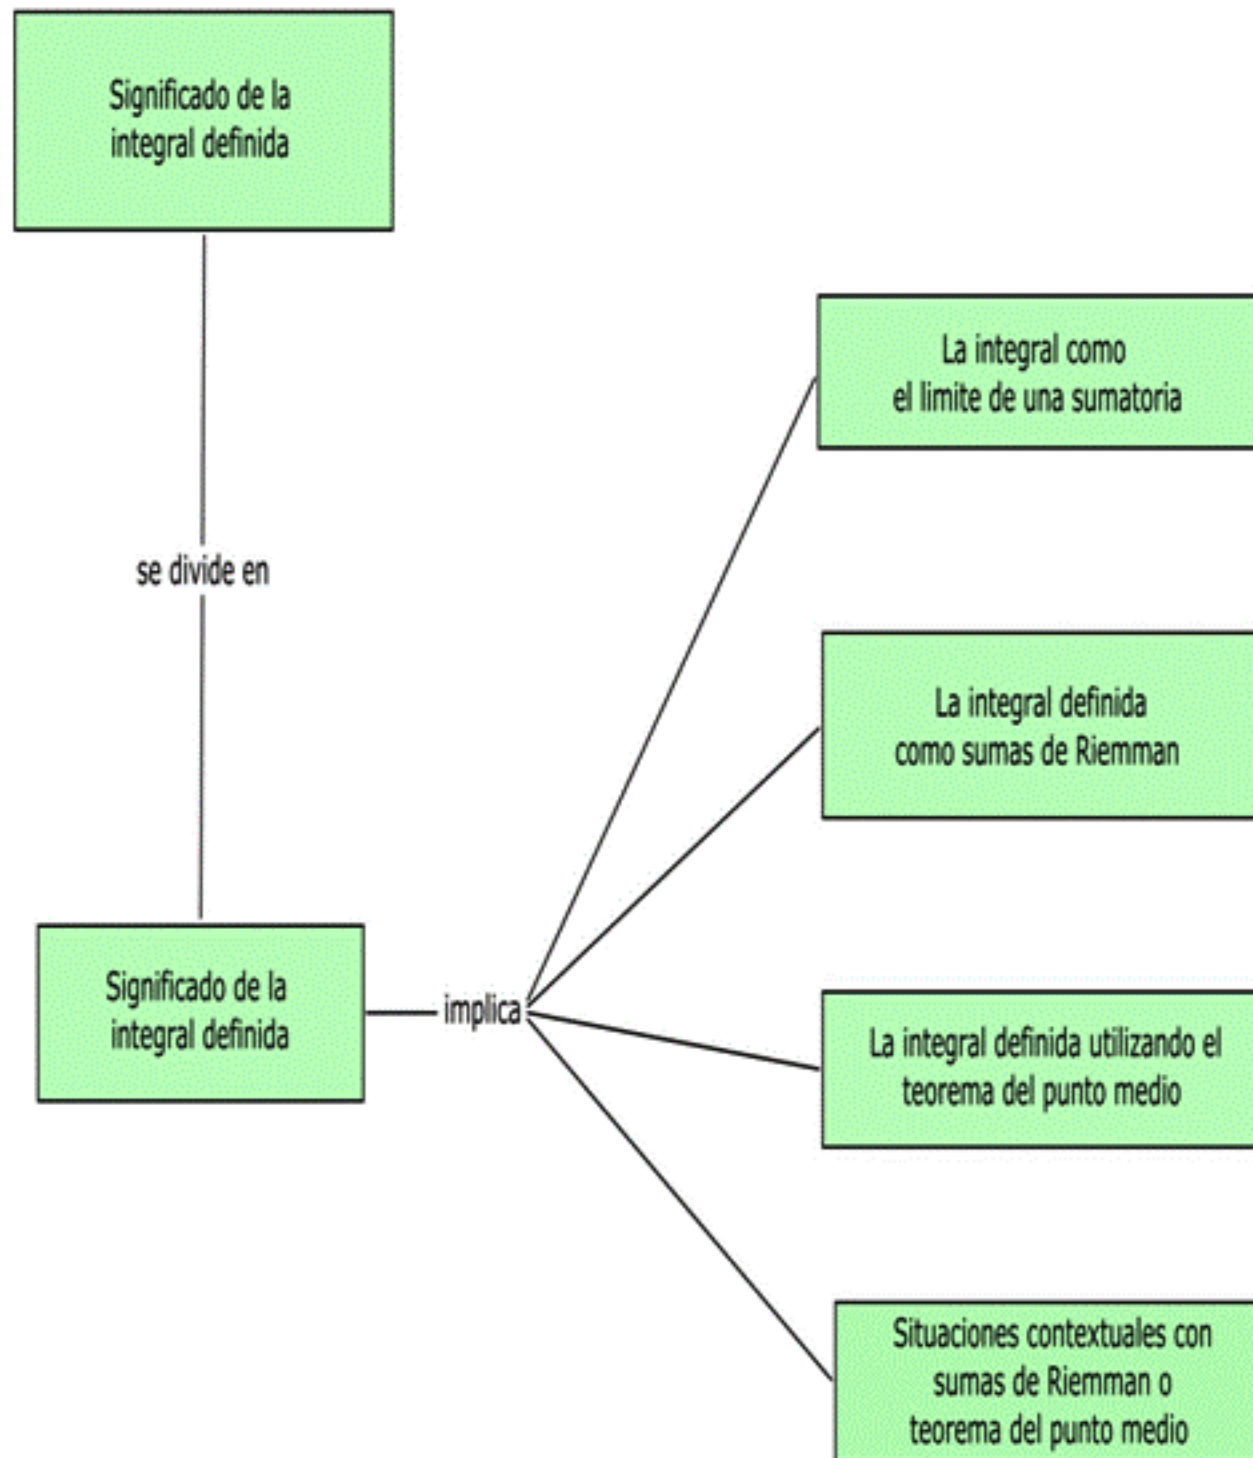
Significado de la integral definida

se divide en

Significado de la integral definida

implica

La integral como el limite de una sumatoria

La integral definida como sumas de Riemman

La integral definida utilizando el teorema del punto medio

Situaciones contextuales con sumas de Riemman o teorema del punto medio